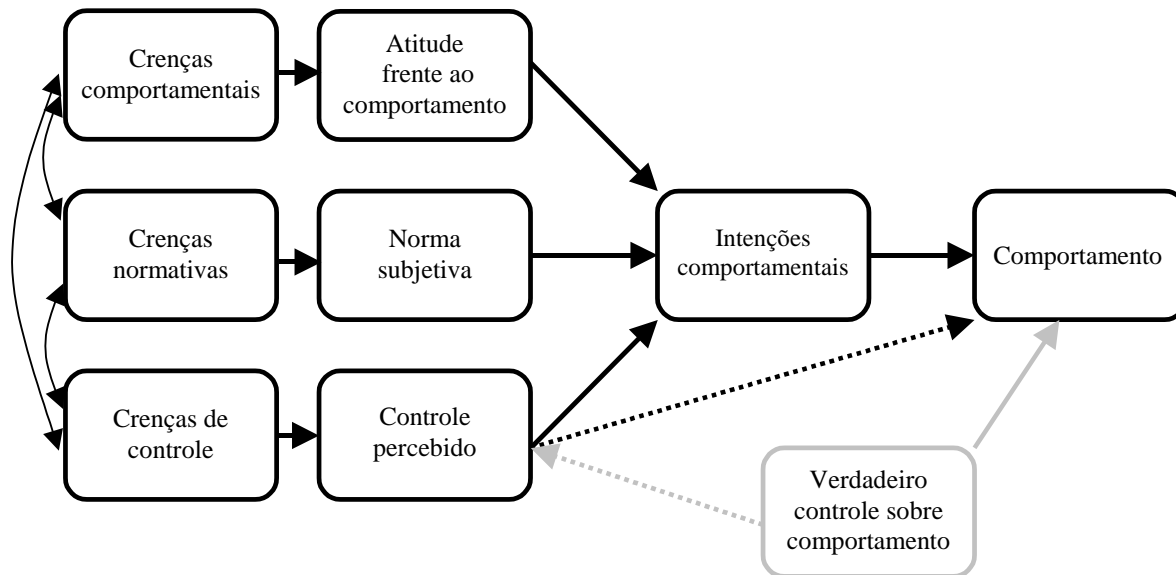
Crenças comportamentais

Atitude frente ao comportamento

Crenças normativas

Norma subjetiva

Crenças de controle

Controle percebido

Intenções comportamentais

Comportamento

Verdadeiro controle sobre comportamento